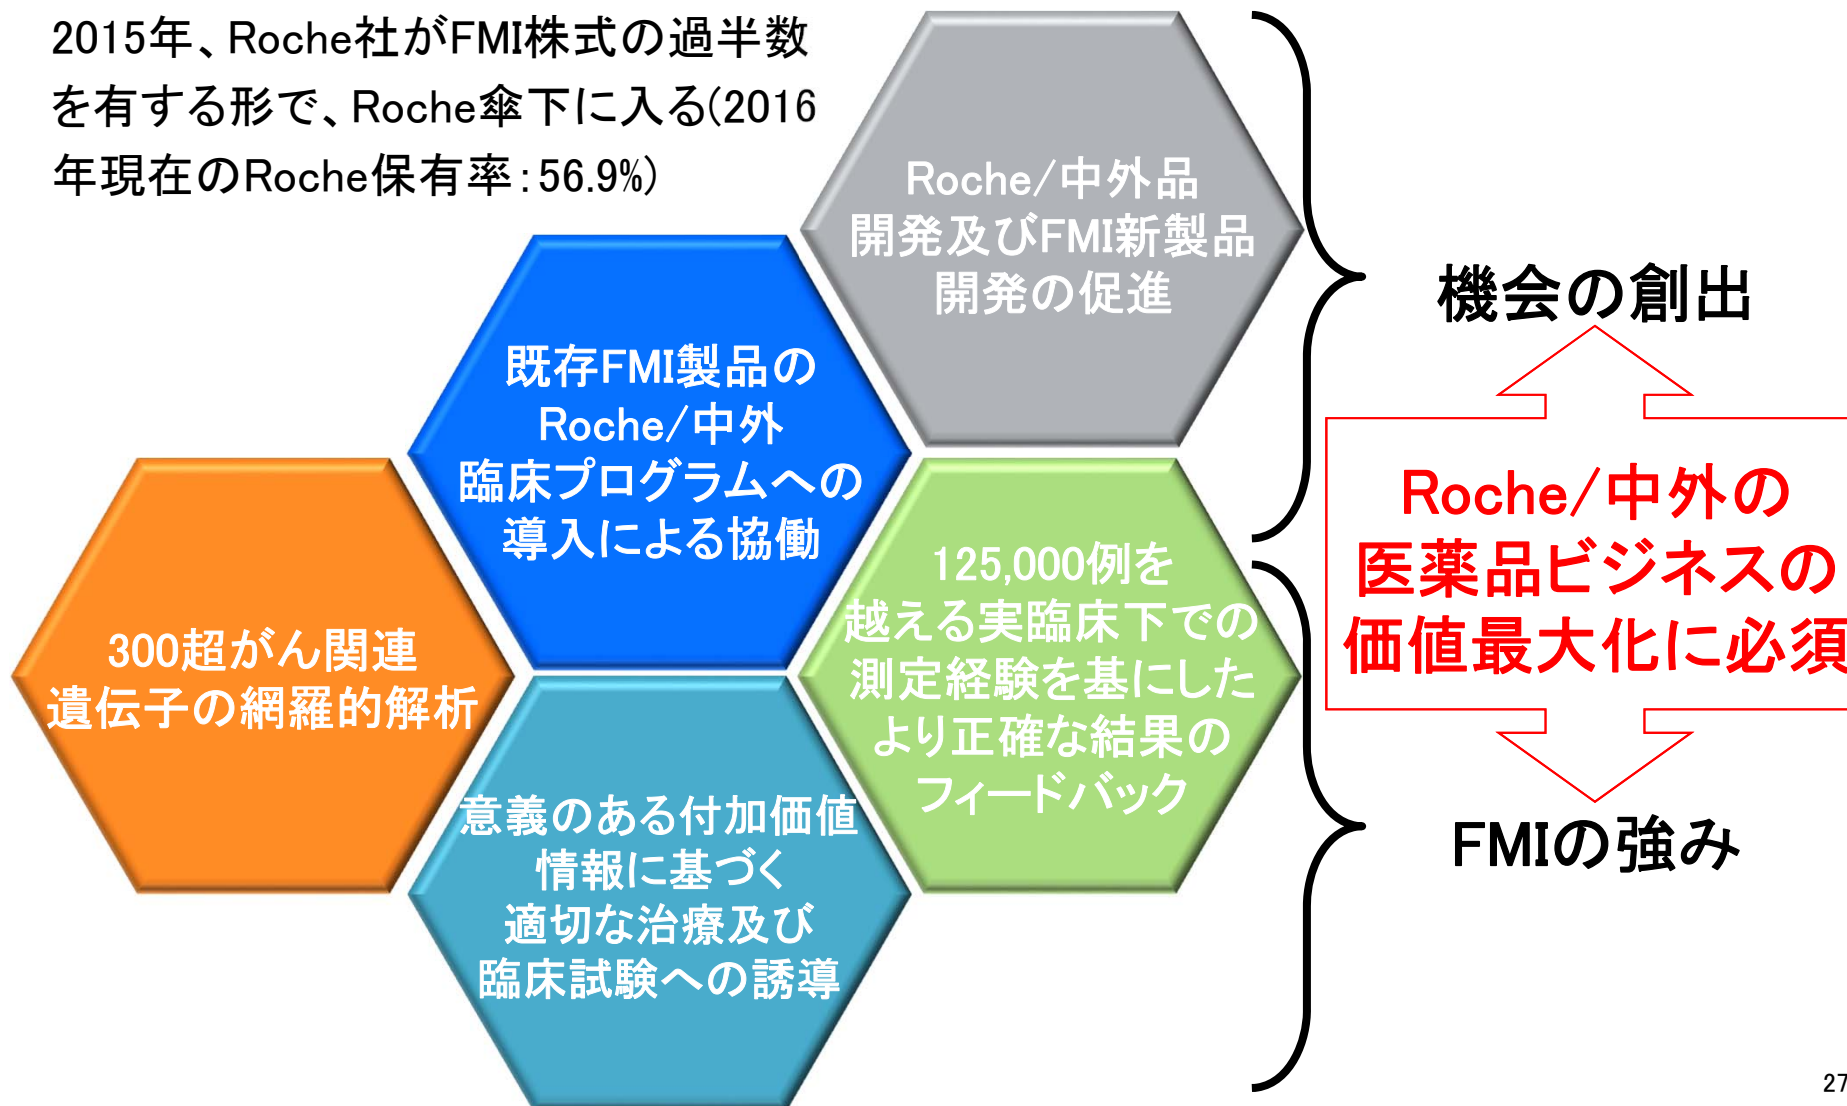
2015年、Roche社がFMI株式の過半数を有する形で、Roche傘下に入る(2016年現在のRoche保有率:56.9%)

Roche/中外品
開発及びFMI新製品
開発の促進

既存FMI製品の
Roche/中外
臨床プログラムへの
導入による協働

300超がん関連
遺伝子の網羅的解析

125,000例を
越える実臨床下での
測定経験を基にした
より正確な結果の
フィードバック

意義のある付加価値
情報に基づく
適切な治療及び
臨床試験への誘導

機会の創出

Roche/中外の
医薬品ビジネスの
価値最大化に必須

FMIの強み

27